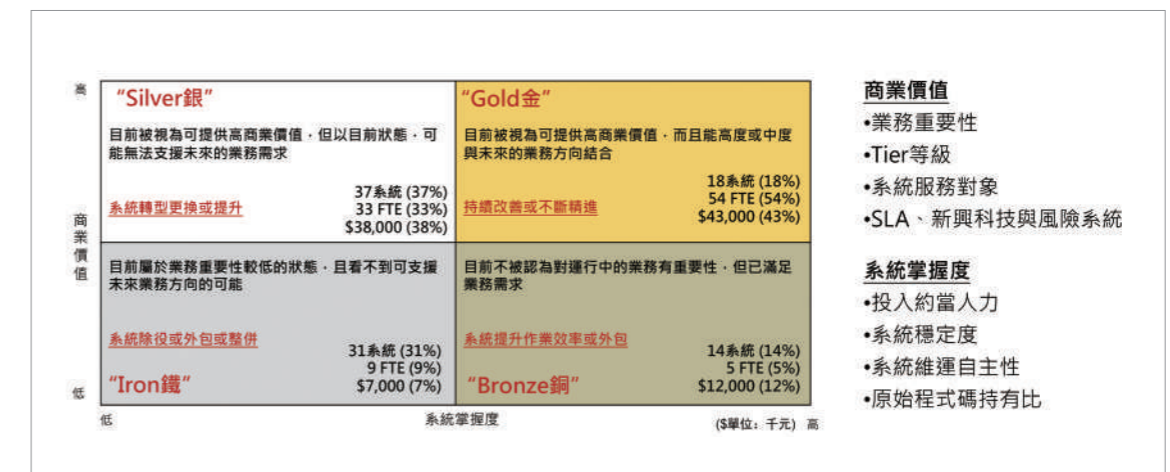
高

商業價值

低

"Silver銀"

目前被視為可提供高商業價值，但以目前狀態，可能無法支援未來的業務需求

系統轉型更換或提升

37系統 (37%)
33 FTE (33%)
$38,000 (38%)

"Gold金"

目前被視為可提供高商業價值，而且能高度或中度與未來的業務方向結合

持續改善或不斷精進

18系統 (18%)
54 FTE (54%)
$43,000 (43%)

目前屬於業務重要性較低的狀態，且看不到可支援未來業務方向的可能

系統除役或外包或整併

31系統 (31%)
9 FTE (9%)
$7,000 (7%)

"Iron鐵"

目前不被認為對運行中的業務有重要性，但已滿足業務需求

系統提升作業效率或外包

14系統 (14%)
5 FTE (5%)
$12,000 (12%)

"Bronze銅"

低

系統掌握度

($單位：千元) 高

商業價值
•業務重要性
•Tier等級
•系統服務對象
•SLA、新興科技與風險系統

系統掌握度
•投入約當人力
•系統穩定度
•系統維運自主性
•原始程式碼持有比